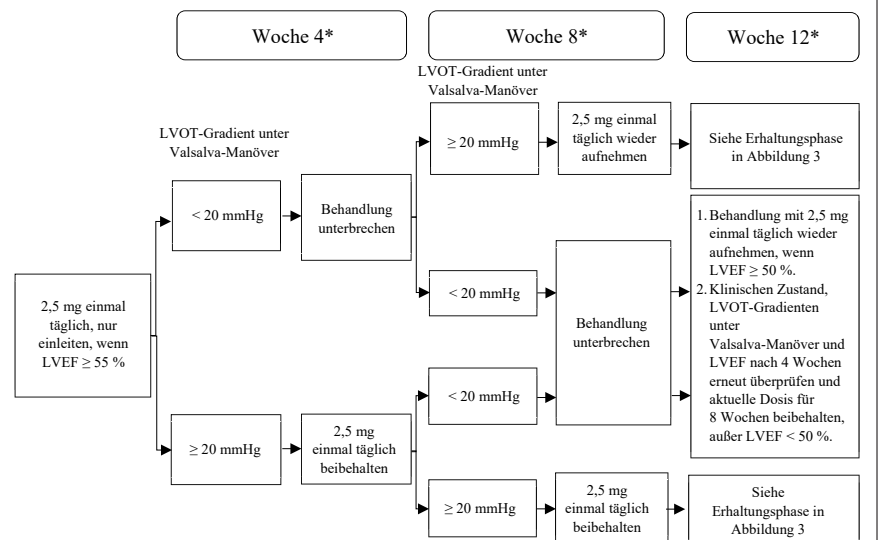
Woche 4*

Woche 8*

Woche 12*

LVOT-Gradient unter Valsalva-Manöver

LVOT-Gradient unter Valsalva-Manöver

2,5 mg einmal täglich, nur einleiten, wenn LVEF ≥ 55 %

< 20 mmHg

Behandlung unterbrechen

≥ 20 mmHg

2,5 mg einmal täglich wieder aufnehmen

Siehe Erhaltungsphase in Abbildung 3

< 20 mmHg

Behandlung unterbrechen

1. Behandlung mit 2,5 mg einmal täglich wieder aufnehmen, wenn LVEF ≥ 50 %.
2. Klinischen Zustand, LVOT-Gradienten unter Valsalva-Manöver und LVEF nach 4 Wochen erneut überprüfen und aktuelle Dosis für 8 Wochen beibehalten, außer LVEF < 50 %.

≥ 20 mmHg

2,5 mg einmal täglich beibehalten

< 20 mmHg

≥ 20 mmHg

2,5 mg einmal täglich beibehalten

Siehe Erhaltungsphase in Abbildung 3